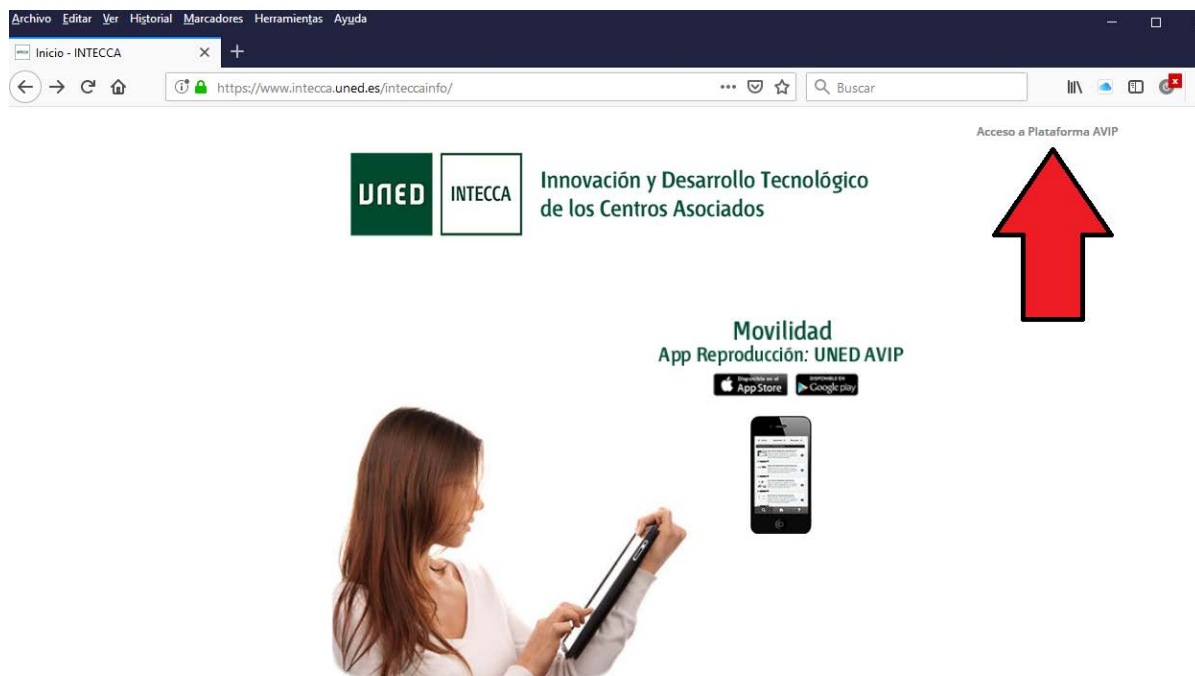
Archivo Editar Ver Historial Marcadores Herramientas Ayuda

Inicio - INTECCA

https://www.intecca.uned.es/inteccainfo/

Buscar

Acceso a Plataforma AVIP

UNED INTECCA Innovación y Desarrollo Tecnológico de los Centros Asociados

Movilidad
App Reproducción: UNED AVIP

Disponible en el App Store

DISPONIBLE EN Google play